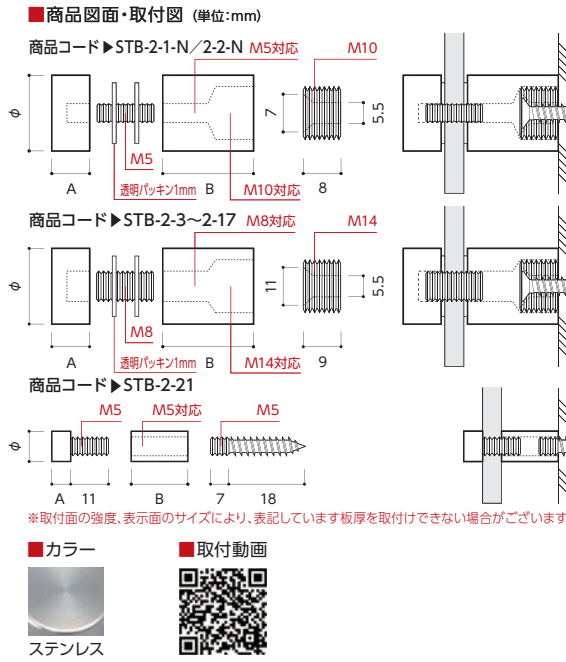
■商品図面・取付図（単位：mm）

商品コード▶STB-2-1-N／2-2-N

M5対応

M10

$\phi$

7

5.5

M5

透明パッキン1mm

A

B

M10対応

8

商品コード▶STB-2-3〜2-17

M8対応

M14

$\phi$

11

5.5

M8

透明パッキン1mm

A

B

M14対応

9

商品コード▶STB-2-21

M5

M5対応

M5

$\phi$

A

11

B

7

18

※取付面の強度、表示面のサイズにより、表記しています板厚を取付けできない場合がございます

■カラー

ステンレス

■取付動画